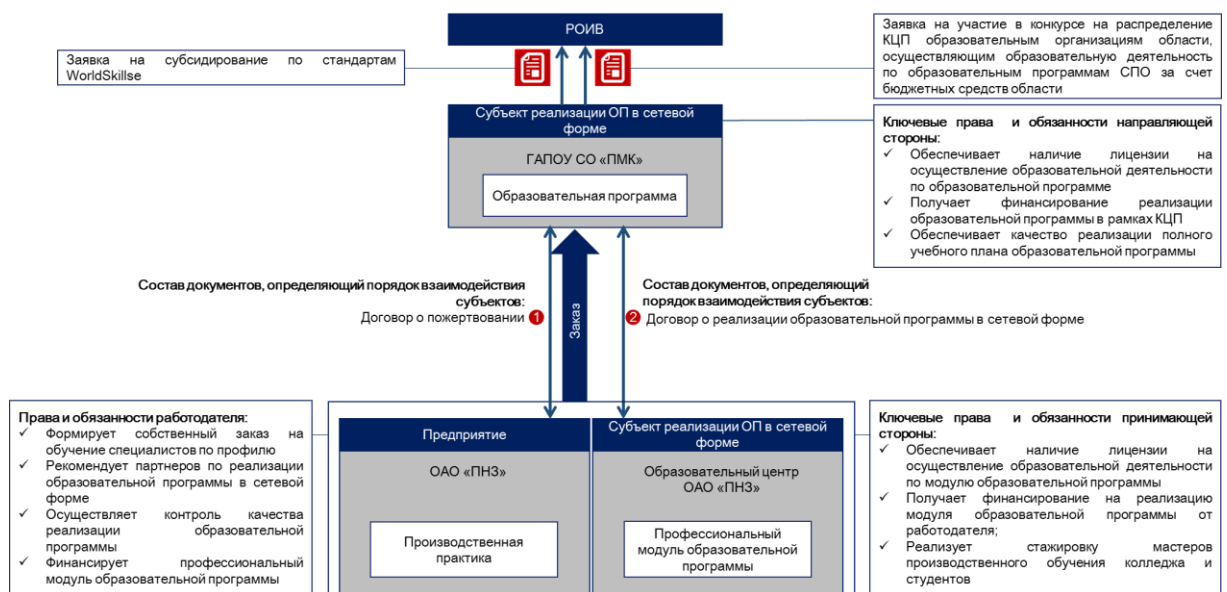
РОИВ

Заявка на субсидирование по стандартам WorldSkillse

Заявка на участие в конкурсе на распределение КЦП образовательным организациям области, осуществляющим образовательную деятельность по образовательным программам СПО за счет бюджетных средств области

Субъект реализации ОП в сетевой форме

ГАПОУ СО «ПМК»

Образовательная программа

Ключевые права и обязанности направляющей стороны:
✓ Обеспечивает наличие лицензии на осуществление образовательной деятельности по образовательной программе
✓ Получает финансирование реализации образовательной программы в рамках КЦП
✓ Обеспечивает качество реализации полного учебного плана образовательной программы

Состав документов, определяющий порядок взаимодействия субъектов:
Договор о пожертвовании 1

Заказ

Состав документов, определяющий порядок взаимодействия субъектов:
2 Договор о реализации образовательной программы в сетевой форме

Права и обязанности работодателя:
✓ Формирует собственный заказ на обучение специалистов по профилю
✓ Рекомендует партнеров по реализации образовательной программы в сетевой форме
✓ Осуществляет контроль качества реализации образовательной программы
✓ Финансирует профессиональный модуль образовательной программы

Предприятие

ОАО «ПНЗ»

Производственная практика

Субъект реализации ОП в сетевой форме

Образовательный центр ОАО «ПНЗ»

Профессиональный модуль образовательной программы

Ключевые права и обязанности принимающей стороны:
✓ Обеспечивает наличие лицензии на осуществление образовательной деятельности по модулю образовательной программы
✓ Получает финансирование на реализацию модуля образовательной программы от работодателя;
✓ Реализует стажировку мастеров производственного обучения колледжа и студентов